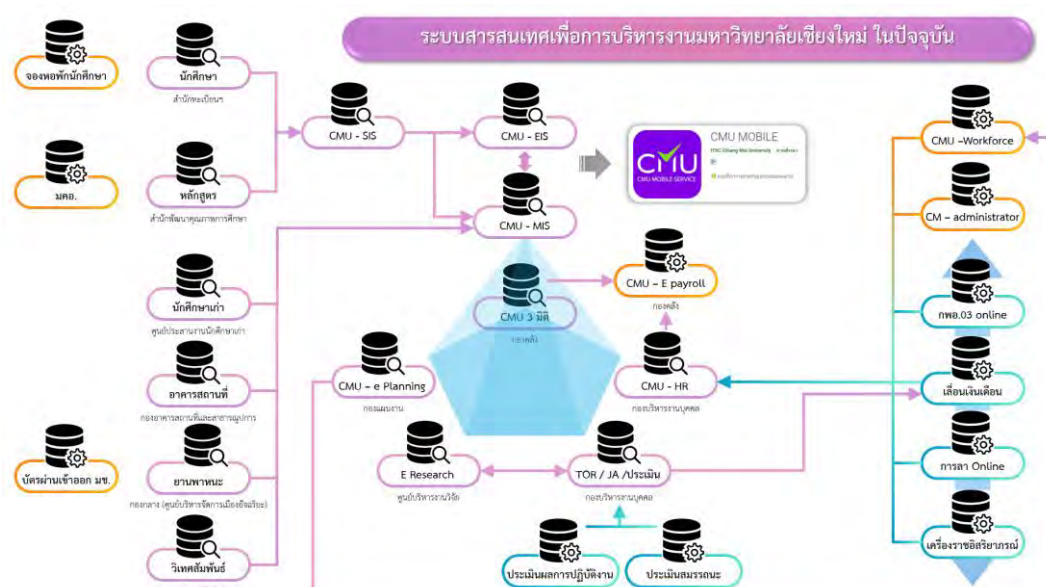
ระบบสารสนเทศเพื่อการบริหารงานมหาวิทยาลัยเชียงใหม่ ในปัจจุบัน

จองหอพักนักศึกษา

มคอ.

บัตรผ่านเข้าออก มช.

นักศึกษา
สำนักทะเบียนฯ

หลักสูตร
สำนักพัฒนาคุณภาพการศึกษา

นักศึกษาเก่า
ศูนย์ประสานงานนักศึกษาเก่า

อาคารสถานที่
กองอาคารสถานที่และสาธารณูปการ

ยานพาหนะ
กองกลาง (ศูนย์บริหารจัดการเมืองอัจฉริยะ)

วิเทศสัมพันธ์

CMU - SIS

CMU - EIS

CMU - MIS

CMU MOBILE
CMU MOBILE SERVICE

CMU 3 มิติ
กองคลัง

CMU – E payroll
กองคลัง

CMU – e Planning
กองแผนงาน

CMU – HR
กองบริหารงานบุคคล

E Research
ศูนย์บริหารงานวิจัย

TOR / JA /ประเมิน
กองบริหารงานบุคคล

ประเมินผลการปฏิบัติงาน

ประเมินสมรรถนะ

CMU –Workforce

CM – administrator

กพอ.03 online

เลื่อนเงินเดือน

การลา Online

เครื่องราชอิสริยาภรณ์